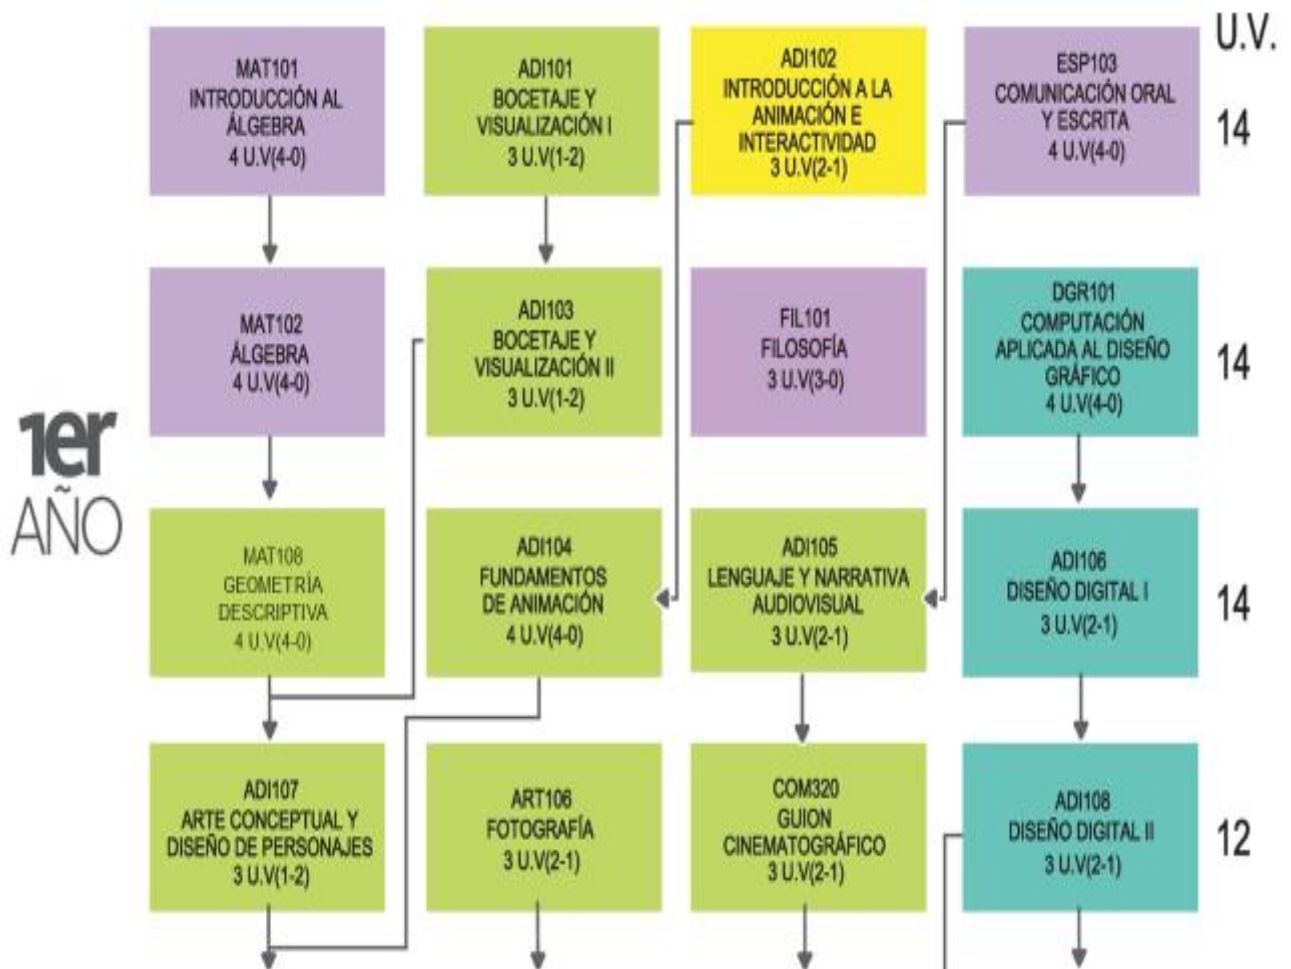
U.V.

MAT101
INTRODUCCIÓN AL ÁLGEBRA
4 U.V(4-0)

ADI101
BOCETAJE Y VISUALIZACIÓN I
3 U.V(1-2)

ADI102
INTRODUCCIÓN A LA ANIMACIÓN E INTERACTIVIDAD
3 U.V(2-1)

ESP103
COMUNICACIÓN ORAL Y ESCRITA
4 U.V(4-0)

14

MAT102
ÁLGEBRA
4 U.V(4-0)

ADI103
BOCETAJE Y VISUALIZACIÓN II
3 U.V(1-2)

FIL101
FILOSOFÍA
3 U.V(3-0)

DGR101
COMPUTACIÓN APLICADA AL DISEÑO GRÁFICO
4 U.V(4-0)

14

1er AÑO

MAT108
GEOMETRÍA DESCRIPTIVA
4 U.V(4-0)

ADI104
FUNDAMENTOS DE ANIMACIÓN
4 U.V(4-0)

ADI105
LENGUAJE Y NARRATIVA AUDIOVISUAL
3 U.V(2-1)

ADI106
DISEÑO DIGITAL I
3 U.V(2-1)

14

ADI107
ARTE CONCEPTUAL Y DISEÑO DE PERSONAJES
3 U.V(1-2)

ART106
FOTOGRAFÍA
3 U.V(2-1)

COM320
GUION CINEMATOGRÁFICO
3 U.V(2-1)

ADI108
DISEÑO DIGITAL II
3 U.V(2-1)

12